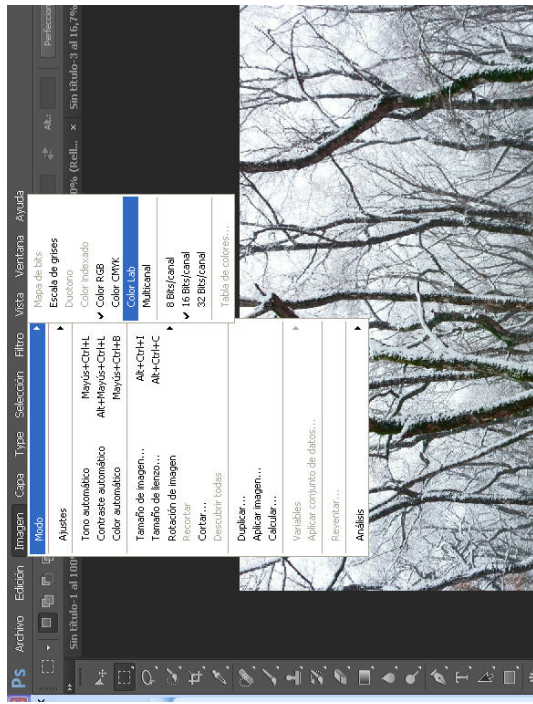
Ps Archivo Edición Imagen Capa Type Selección Filtro Vista Ventana Ayuda

Modo
Ajustes
Tono automático Mayús+Ctrl+L
Contraste automático Alt+Mayús+Ctrl+L
Color automático Mayús+Ctrl+B
Tamaño de imagen... Alt+Ctrl+I
Tamaño de lienzo... Alt+Ctrl+C
Rotación de imagen
Recortar
Cortar...
Descubrir todas
Duplicar...
Aplicar imagen...
Calcular...
Variables
Aplicar conjunto de datos...
Reventar...
Análisis

Mapa de bits
Escala de grises
Duotono
Color indexado
✔ Color RGB
Color CMYK
Color Lab
Multicanal
8 Bits/canal
✔ 16 Bits/canal
32 Bits/canal
Tabla de colores...

Sin título-1 al 100
0% (Rell... ×
Sin título-3 al 16,7%
Alt.:
Perfeccion